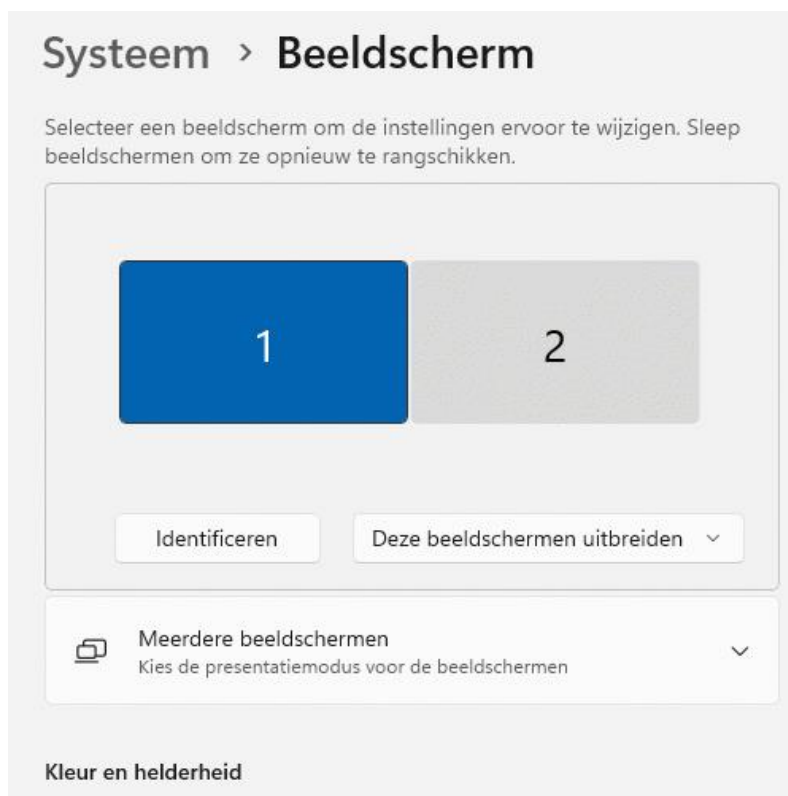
Systeem › Beeldscherm

Selecteer een beeldscherm om de instellingen ervoor te wijzigen. Sleep beeldschermen om ze opnieuw te rangschikken.

1

2

Identificeren

Deze beeldschermen uitbreiden

Meerdere beeldschermen
Kies de presentatiemodus voor de beeldschermen

Kleur en helderheid